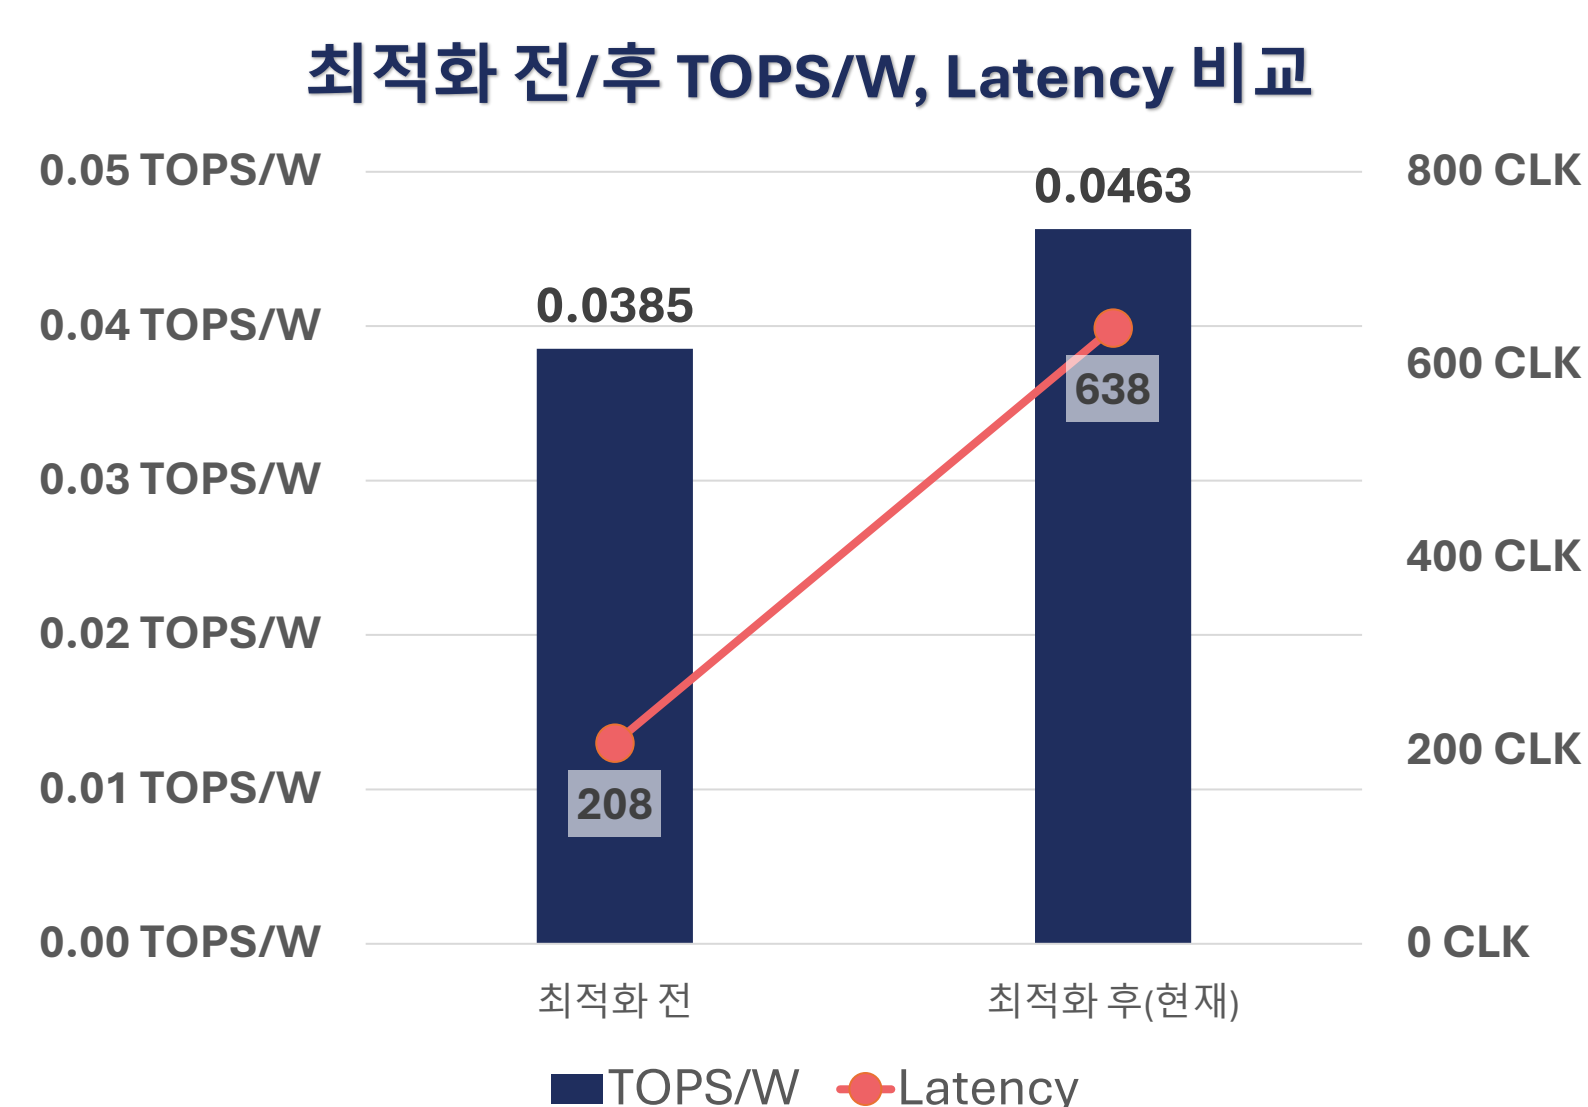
최적화 전/후 TOPS/W, Latency 비교

0.05 TOPS/W
0.04 TOPS/W
0.03 TOPS/W
0.02 TOPS/W
0.01 TOPS/W
0.00 TOPS/W

800 CLK
600 CLK
400 CLK
200 CLK
0 CLK

0.0385
0.0463
208
638

최적화 전
최적화 후(현재)

TOPS/W
Latency